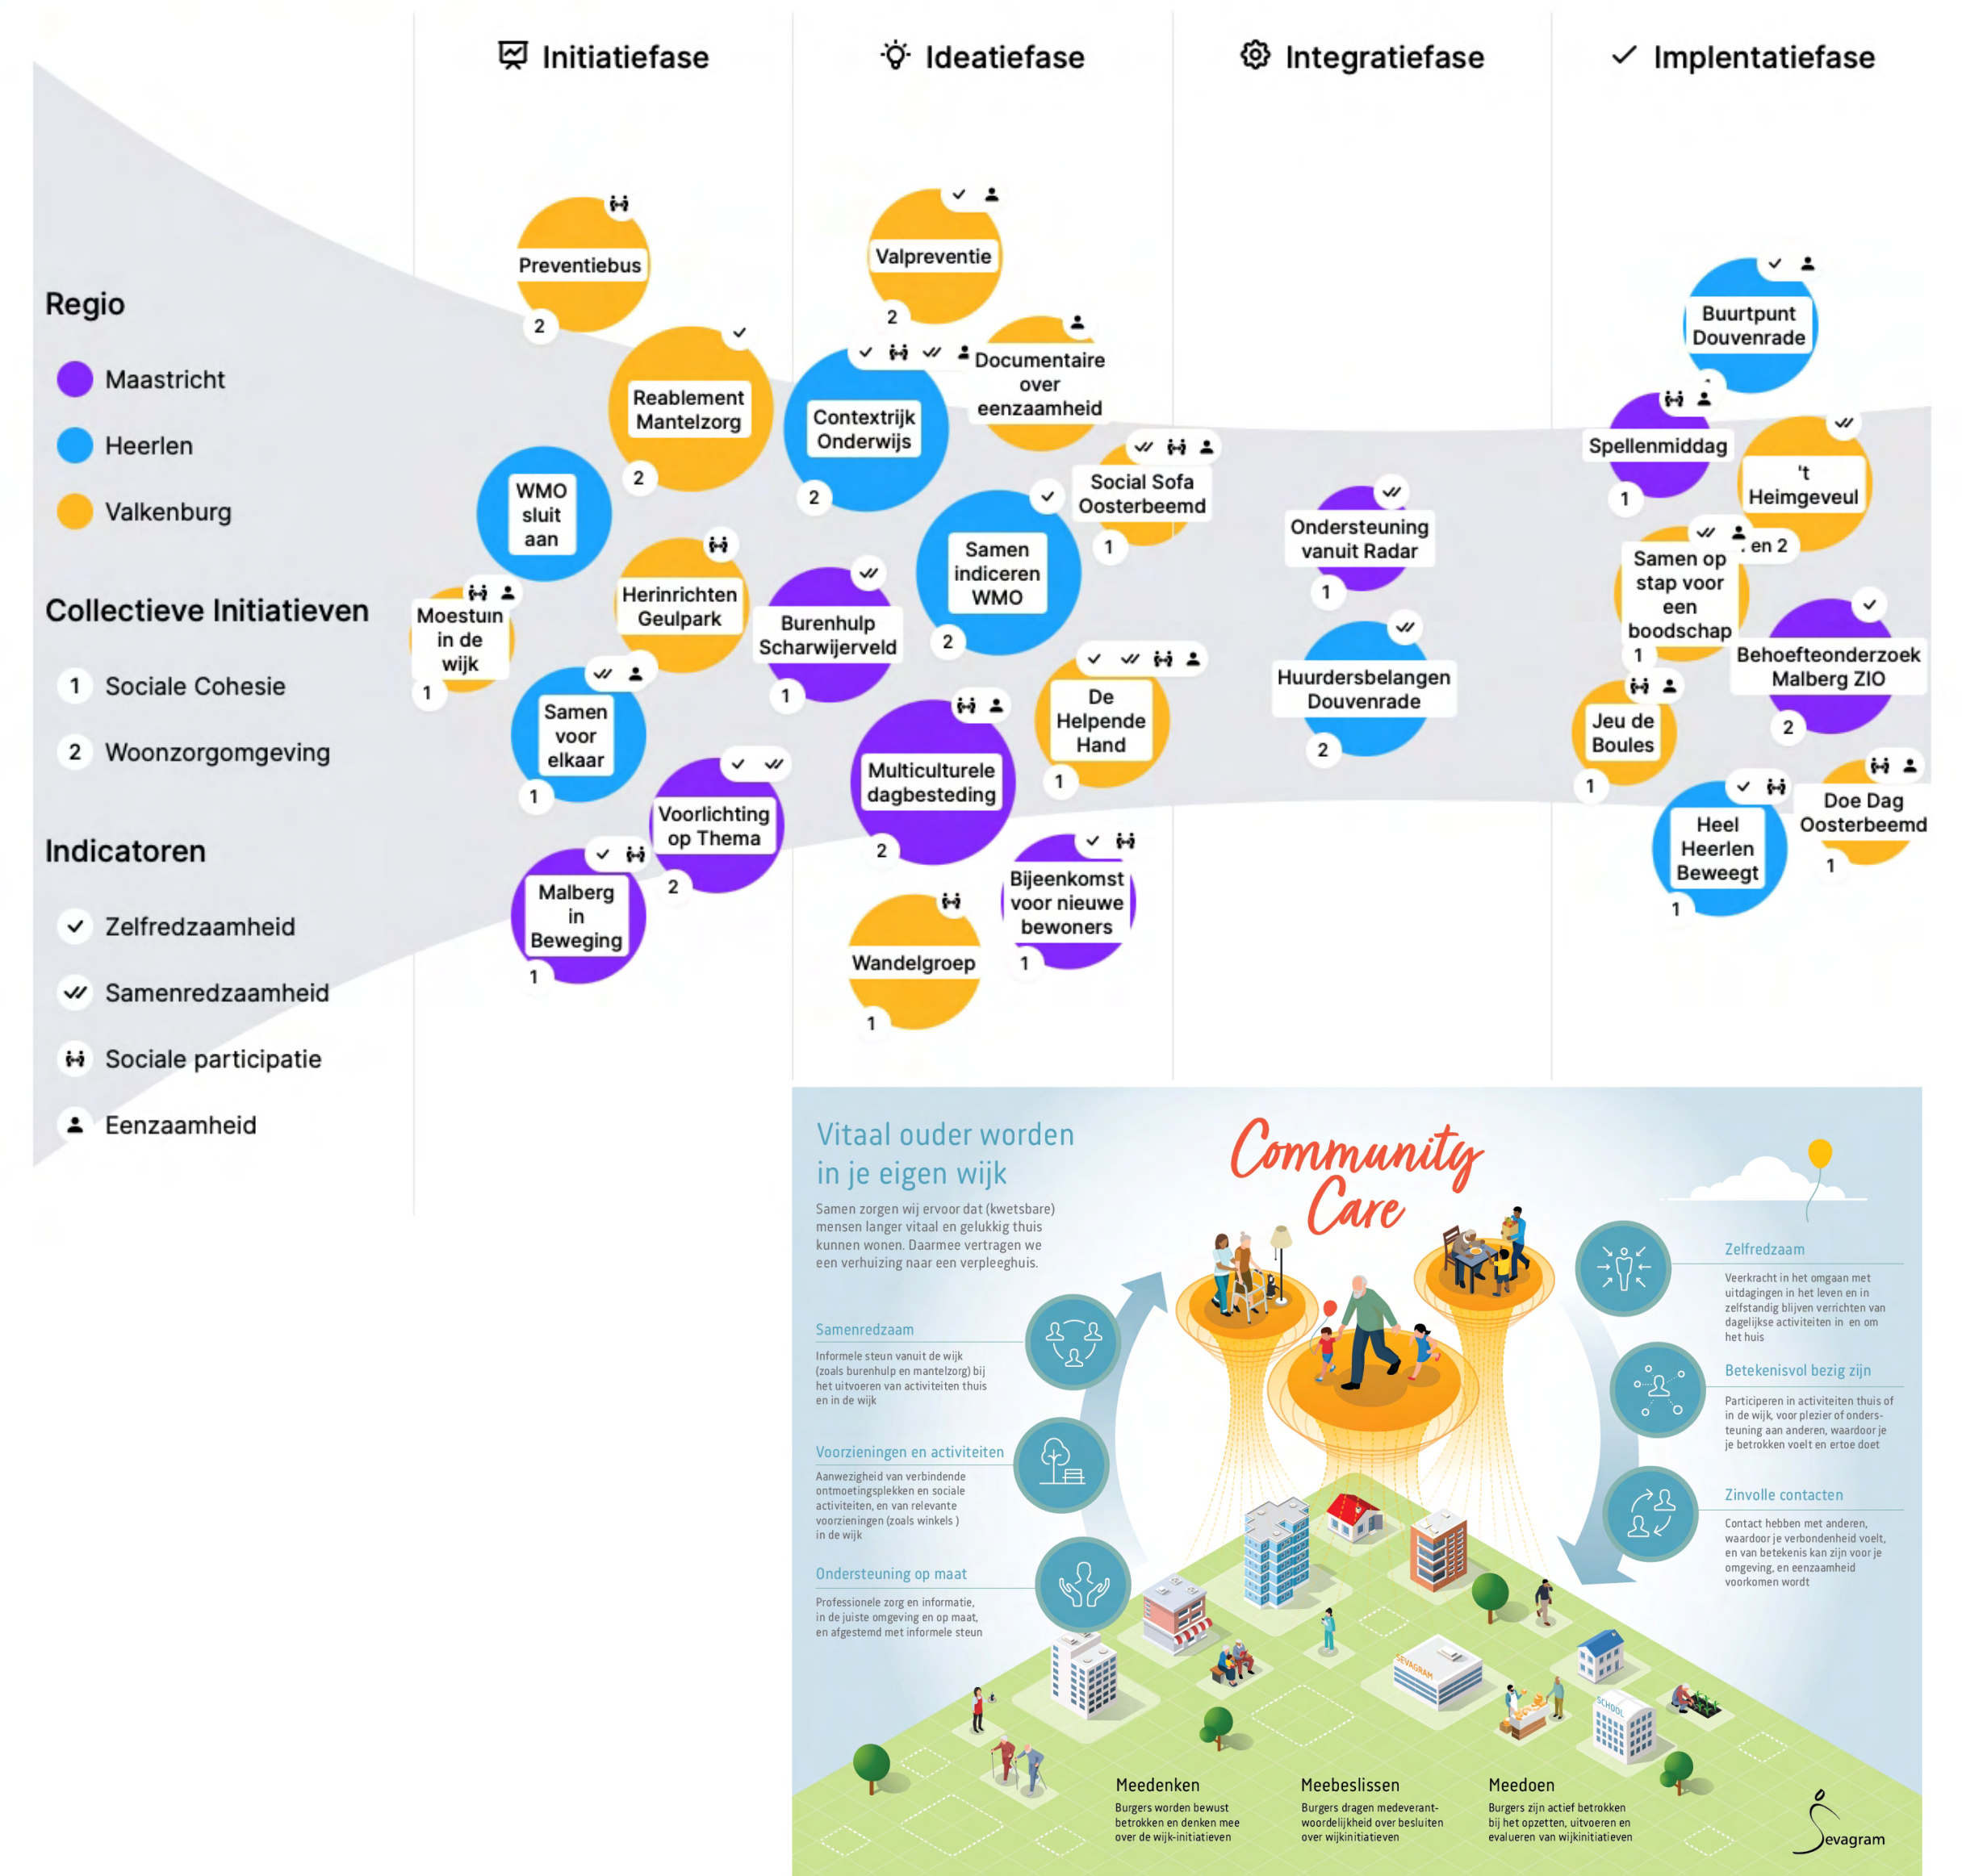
Initiatiefase

Ideatiefase

Integratiefase

Implentatiefase

Regio

Maastricht

Heerlen

Valkenburg

Collectieve Initiatieven

1 Sociale Cohesie

2 Woonzorgomgeving

Indicatoren

Zelfredzaamheid

Samenredzaamheid

Sociale participatie

Eenzaamheid

Preventiebus 2

Reablement Mantelzorg 2

WMO sluit aan

Moestuin in de wijk 1

Herinrichten Geulpark

Samen voor elkaar 1

Voorlichting op Thema 2

Malberg in Beweging 1

Valpreventie 2

Documentaire over eenzaamheid

Contextrijk Onderwijs 2

Burenhulp Scharwijerveld 1

Samen indiceren WMO 2

Social Sofa Oosterbeemd 1

De Helpende Hand 1

Multiculturele dagbesteding 2

Bijeenkomst voor nieuwe bewoners 1

Wandelgroep 1

Ondersteuning vanuit Radar 1

Huurdersbelangen Douvenrade 2

Buurtpunt Douvenrade

Spellenmiddag 1

't Heimgeveul

Samen op stap voor een boodschap 1 en 2

Behoefteonderzoek Malberg ZIO 2

Jeu de Boules 1

Heel Heerlen Beweegt 1

Doe Dag Oosterbeemd 1

Vitaal ouder worden in je eigen wijk

Samen zorgen wij ervoor dat (kwetsbare) mensen langer vitaal en gelukkig thuis kunnen wonen. Daarmee vertragen we een verhuizing naar een verpleeghuis.

Community Care

Samenredzaam

Informele steun vanuit de wijk (zoals burenhulp en mantelzorg) bij het uitvoeren van activiteiten thuis en in de wijk

Voorzieningen en activiteiten

Aanwezigheid van verbindende ontmoetingsplekken en sociale activiteiten, en van relevante voorzieningen (zoals winkels ) in de wijk

Ondersteuning op maat

Professionele zorg en informatie, in de juiste omgeving en op maat, en afgestemd met informele steun

Zelfredzaam

Veerkracht in het omgaan met uitdagingen in het leven en in zelfstandig blijven verrichten van dagelijkse activiteiten in en om het huis

Betekenisvol bezig zijn

Participeren in activiteiten thuis of in de wijk, voor plezier of ondersteuning aan anderen, waardoor je je betrokken voelt en ertoe doet

Zinvolle contacten

Contact hebben met anderen, waardoor je verbondenheid voelt, en van betekenis kan zijn voor je omgeving, en eenzaamheid voorkomen wordt

SEVAGRAM

SCHOOL

Meedenken

Burgers worden bewust betrokken en denken mee over de wijk-initiatieven

Meebeslissen

Burgers dragen medeverantwoordelijkheid over besluiten over wijkinitiatieven

Meedoen

Burgers zijn actief betrokken bij het opzetten, uitvoeren en evalueren van wijkinitiatieven

Sevagram